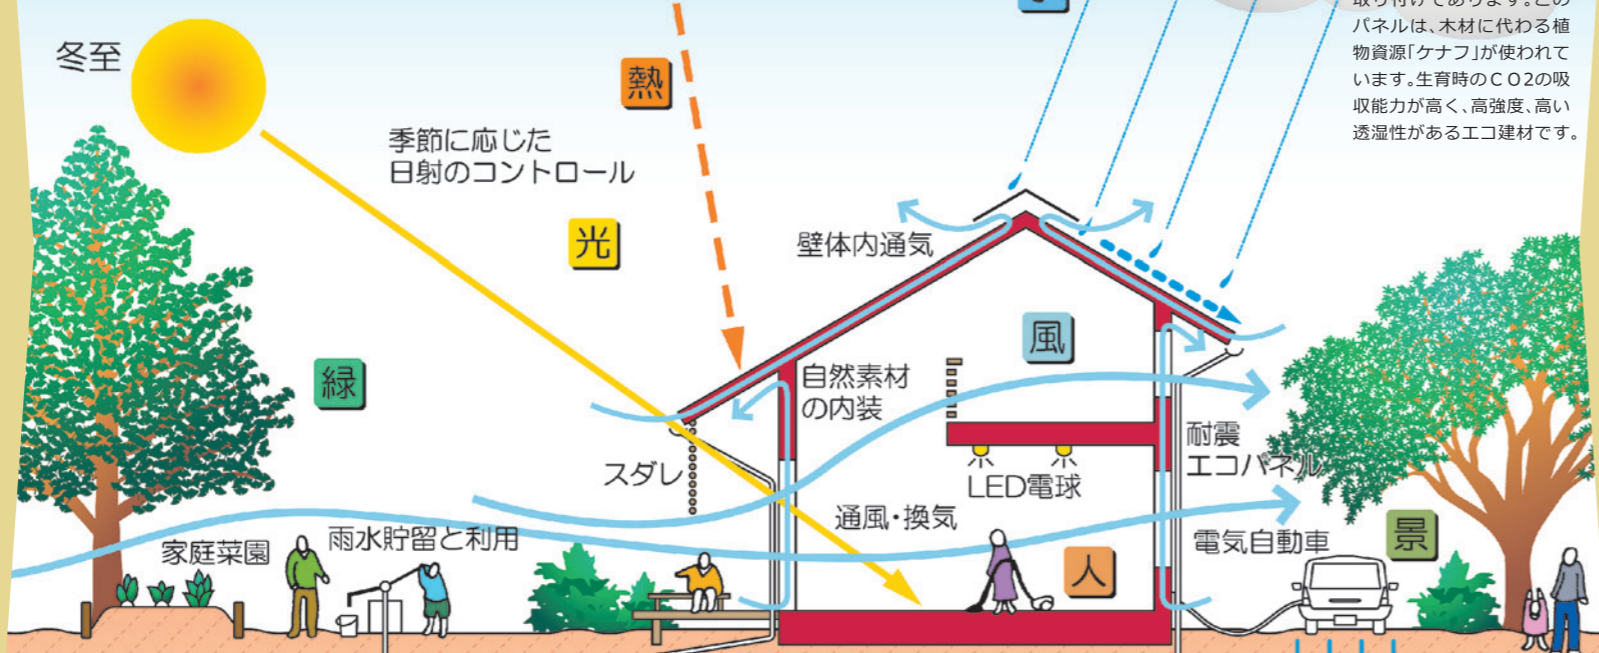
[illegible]
パネルは、木材に代わる植物資源「ケナフ」が使われています。生育時のCO2の吸収能力が高く、高強度、高い透湿性があるエコ建材です。

冬至

熱

季節に応じた
日射のコントロール

光

壁体内通気

風

自然素材
の内装

緑

耐震
エコパネル

スダレ

LED電球

通風・換気

景

家庭菜園

雨水貯留と利用

電気自動車

人